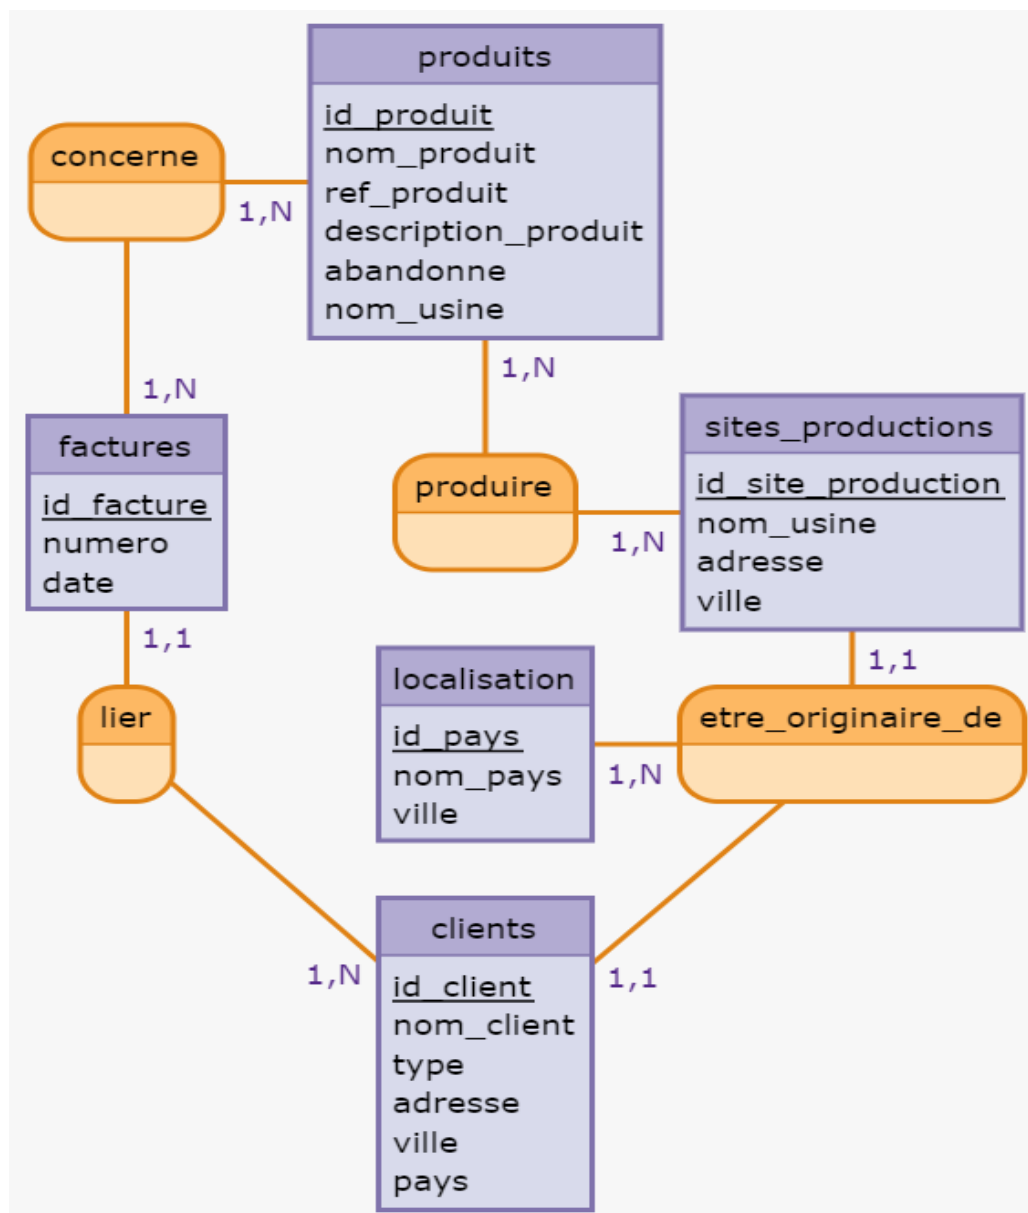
produits
id_produit
nom_produit
ref_produit
description_produit
abandonne
nom_usine

concerne

1,N

1,N

1,N

factures
id_facture
numero
date

produire

sites_productions
id_site_production
nom_usine
adresse
ville

1,N

1,1

1,1

localisation
id_pays
nom_pays
ville

lier

etre_originaire_de

1,N

clients
id_client
nom_client
type
adresse
ville
pays

1,N

1,1